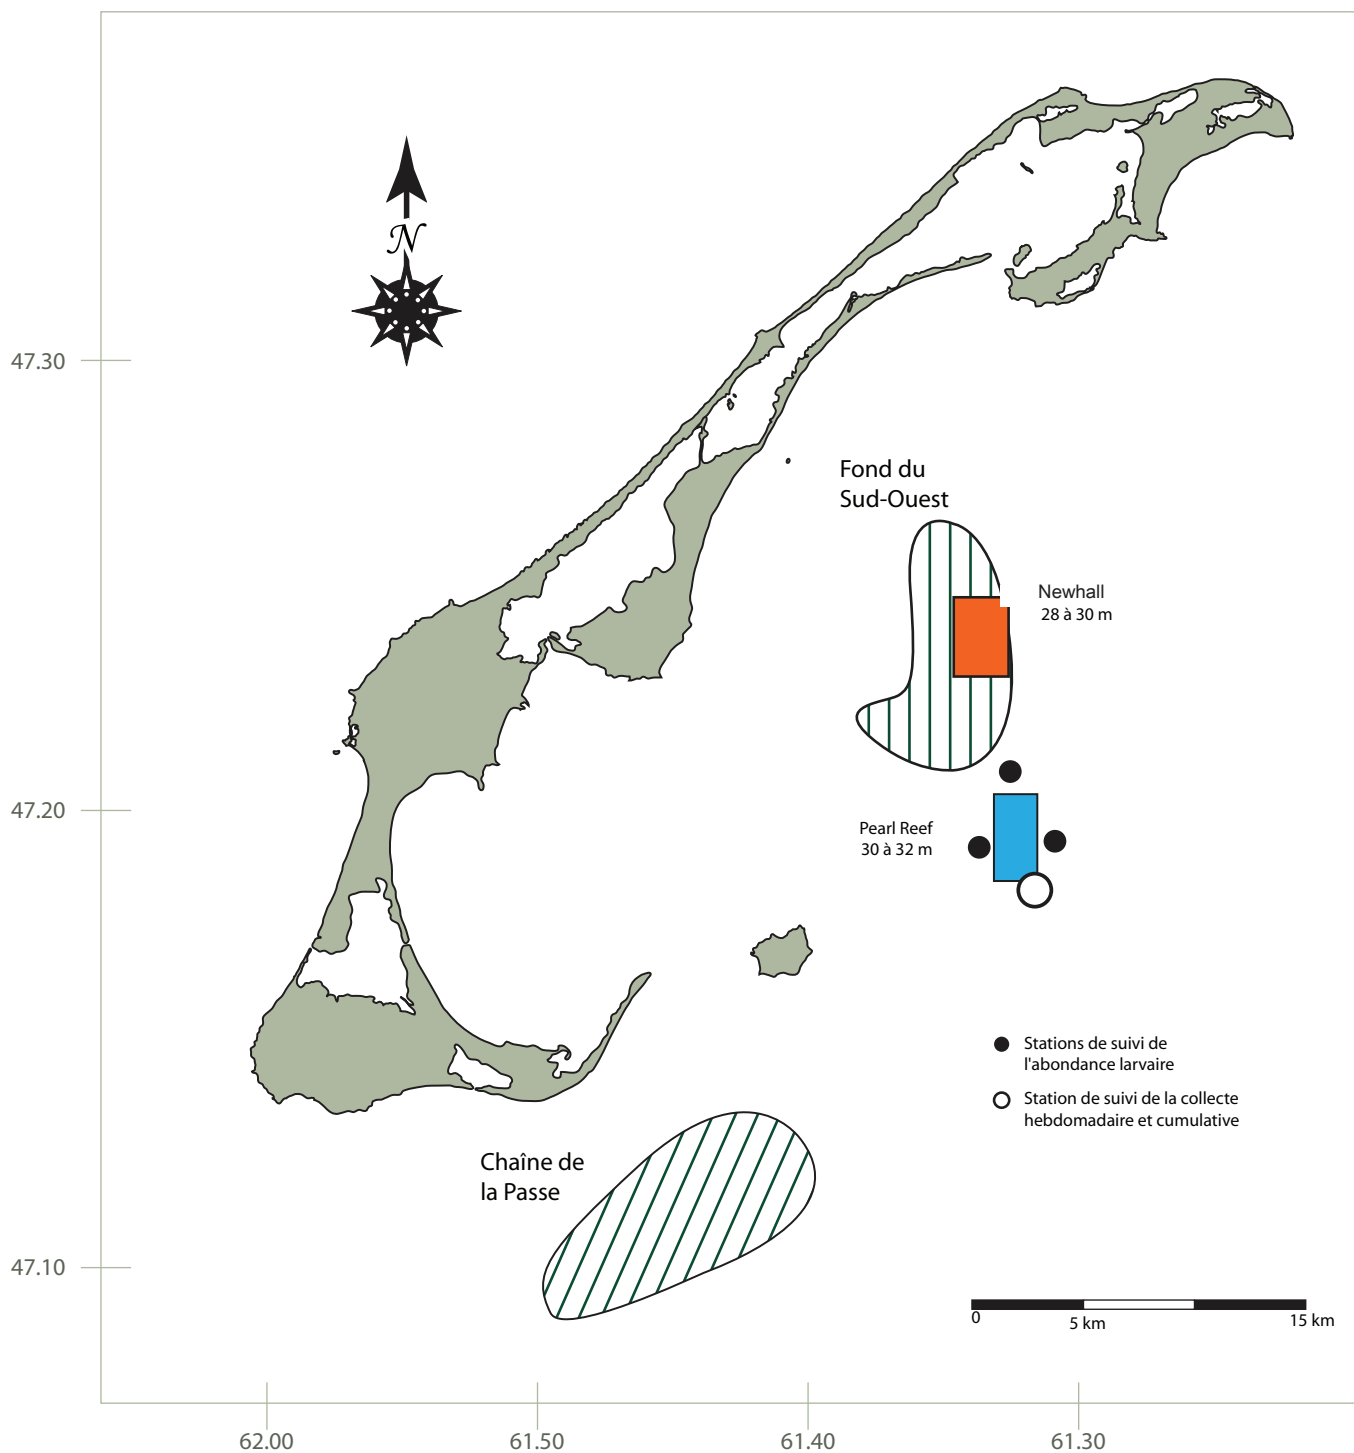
N

47.30

47.20

47.10

Fond du Sud-Ouest

Newhall 28 à 30 m

Pearl Reef 30 à 32 m

Stations de suivi de l'abondance larvaire

Station de suivi de la collecte hebdomadaire et cumulative

Chaîne de la Passe

0 5 km 15 km

62.00 61.50 61.40 61.30